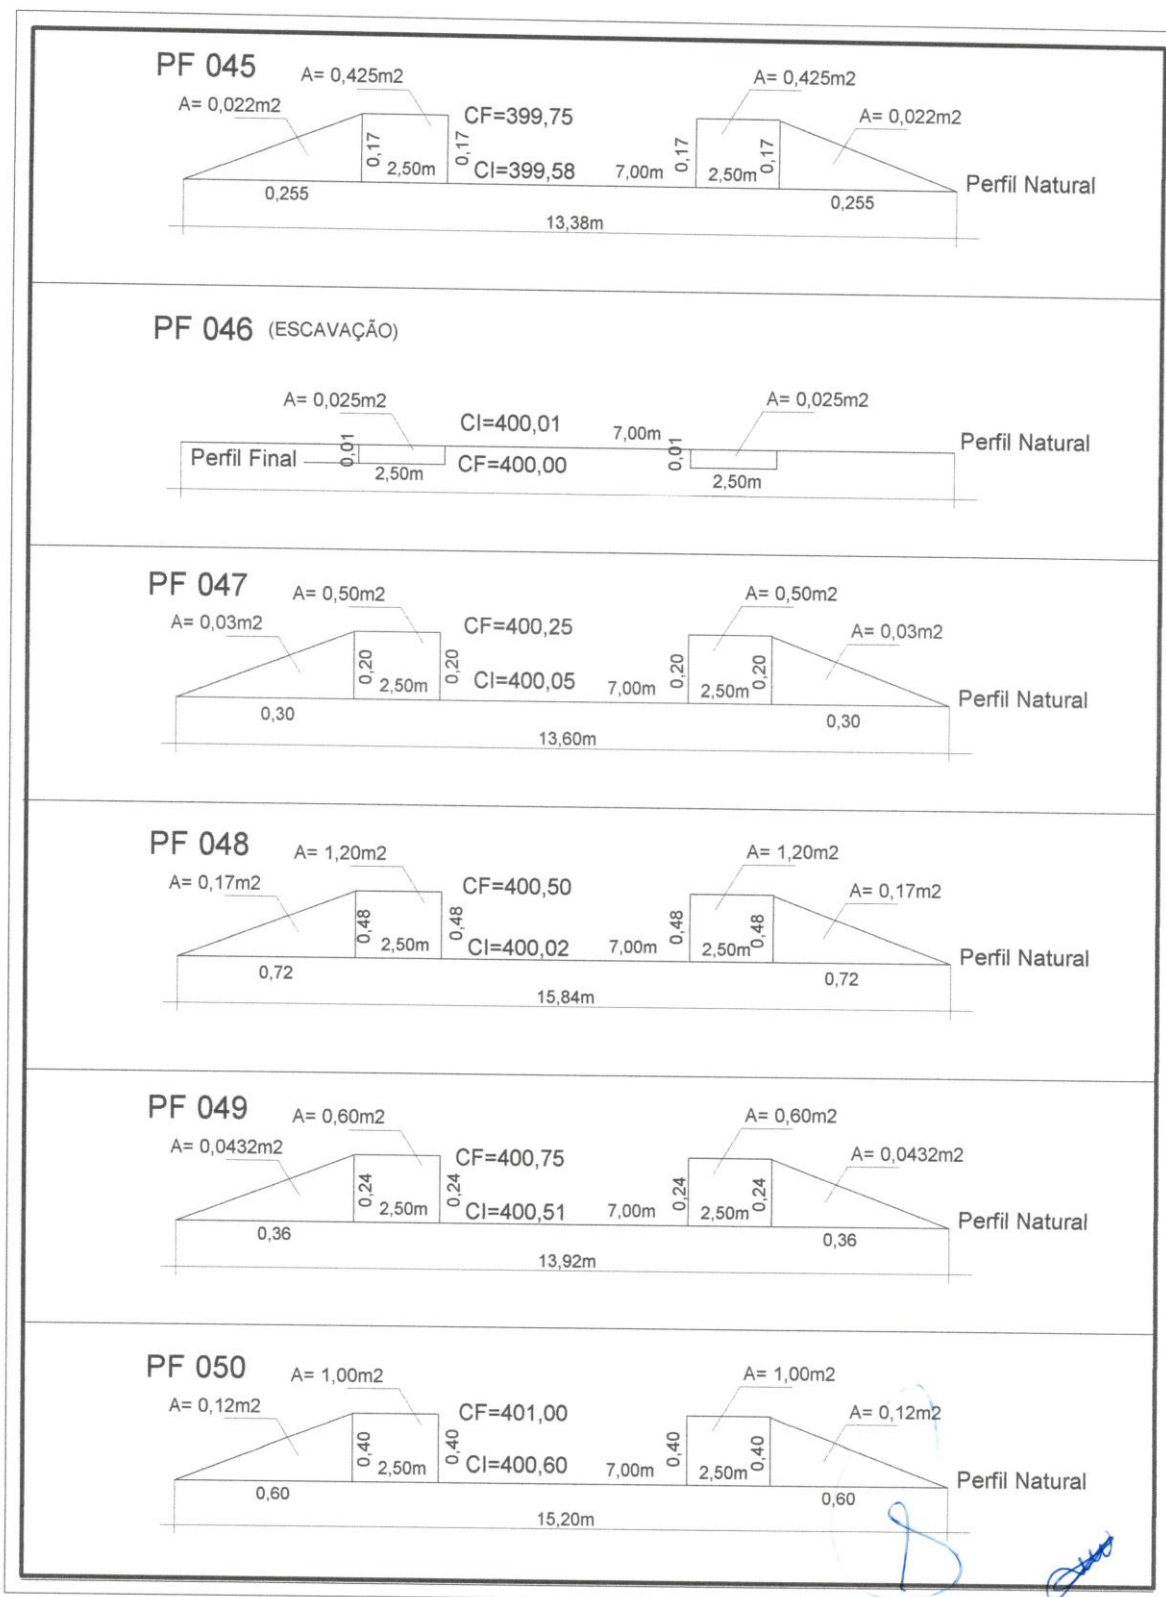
PF 045

A= 0,425m2
A= 0,022m2
CF=399,75
0,17
2,50m
0,17
CI=399,58
7,00m
0,17
2,50m
0,17
A= 0,425m2
A= 0,022m2
Perfil Natural
0,255
0,255
13,38m

PF 046 (ESCAVAÇÃO)

A= 0,025m2
CI=400,01
7,00m
A= 0,025m2
Perfil Natural
Perfil Final
0,01
2,50m
CF=400,00
0,01
2,50m

PF 047

A= 0,50m2
A= 0,03m2
CF=400,25
0,20
2,50m
0,20
CI=400,05
7,00m
0,20
2,50m
0,20
A= 0,50m2
A= 0,03m2
Perfil Natural
0,30
0,30
13,60m

PF 048

A= 1,20m2
A= 0,17m2
CF=400,50
0,48
2,50m
0,48
CI=400,02
7,00m
0,48
2,50m
0,48
A= 1,20m2
A= 0,17m2
Perfil Natural
0,72
0,72
15,84m

PF 049

A= 0,60m2
A= 0,0432m2
CF=400,75
0,24
2,50m
0,24
CI=400,51
7,00m
0,24
2,50m
0,24
A= 0,60m2
A= 0,0432m2
Perfil Natural
0,36
0,36
13,92m

PF 050

A= 1,00m2
A= 0,12m2
CF=401,00
0,40
2,50m
0,40
CI=400,60
7,00m
0,40
2,50m
0,40
A= 1,00m2
A= 0,12m2
Perfil Natural
0,60
0,60
15,20m